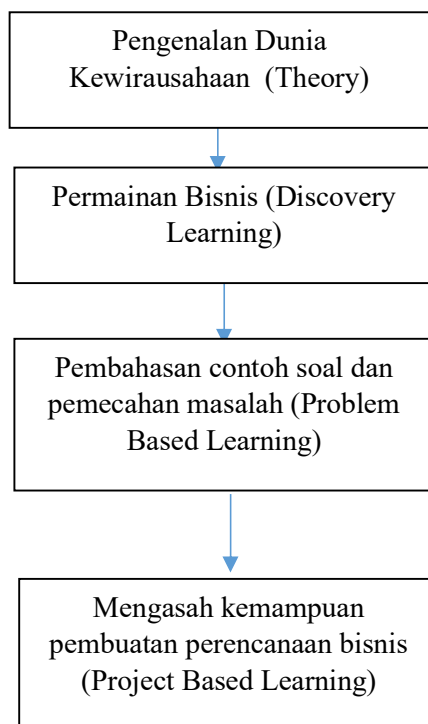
Pengenalan Dunia Kewirausahaan (Theory)

Permainan Bisnis (Discovery Learning)

Pembahasan contoh soal dan pemecahan masalah (Problem Based Learning)

Mengasah kemampuan pembuatan perencanaan bisnis (Project Based Learning)